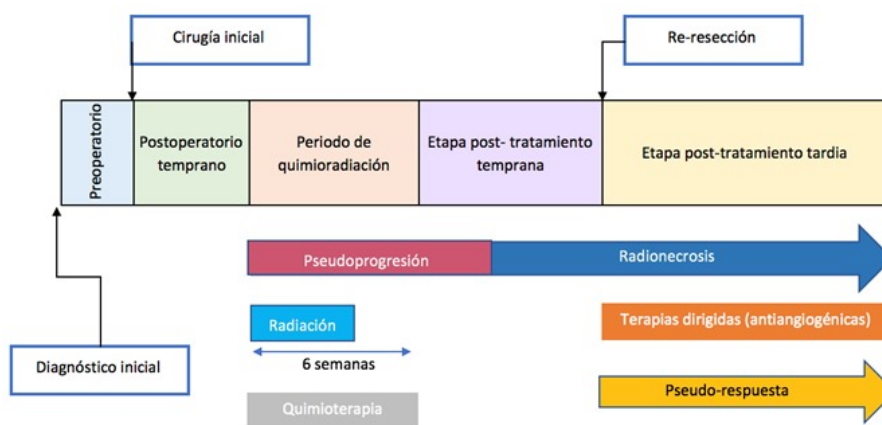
Cirugía inicial

Re-resección

Preoperatorio

Postoperatorio temprano

Periodo de quimioradiación

Etapa post- tratamiento temprana

Etapa post-tratamiento tardia

Pseudoprogresión

Radionecrosis

Radiación

6 semanas

Terapias dirigidas (antiangiogénicas)

Diagnóstico inicial

Pseudo-respuesta

Quimioterapia